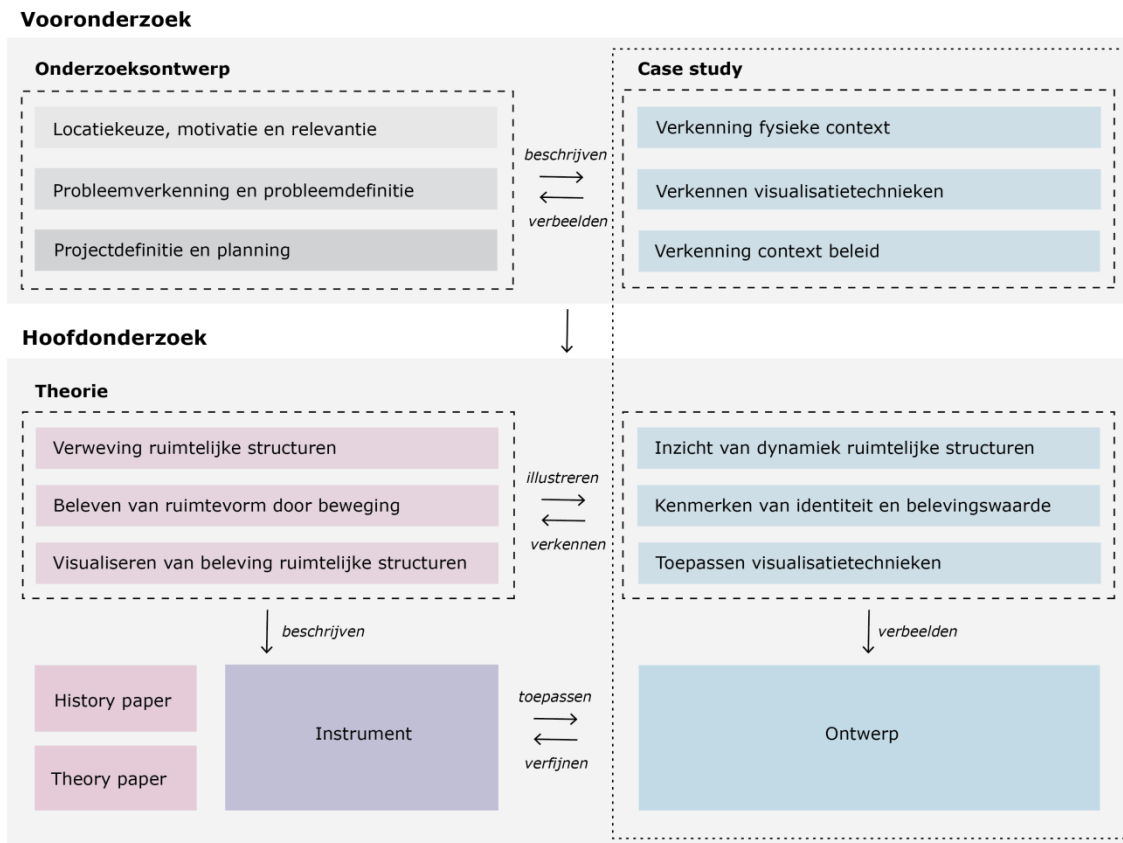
Vooronderzoek

Onderzoeksontwerp

Locatiekeuze, motivatie en relevantie

Probleemverkenning en probleemdefinitie

Projectdefinitie en planning

beschrijven

verbeelden

Case study

Verkenning fysieke context

Verkennen visualisatietechnieken

Verkenning context beleid

Hoofdonderzoek

Theorie

Verweving ruimtelijke structuren

Beleven van ruimtevorm door beweging

Visualiseren van beleving ruimtelijke structuren

illustreren

verkennen

Inzicht van dynamiek ruimtelijke structuren

Kenmerken van identiteit en belevingswaarde

Toepassen visualisatietechnieken

beschrijven

verbeelden

History paper

Theory paper

Instrument

toepassen

verfijnen

Ontwerp